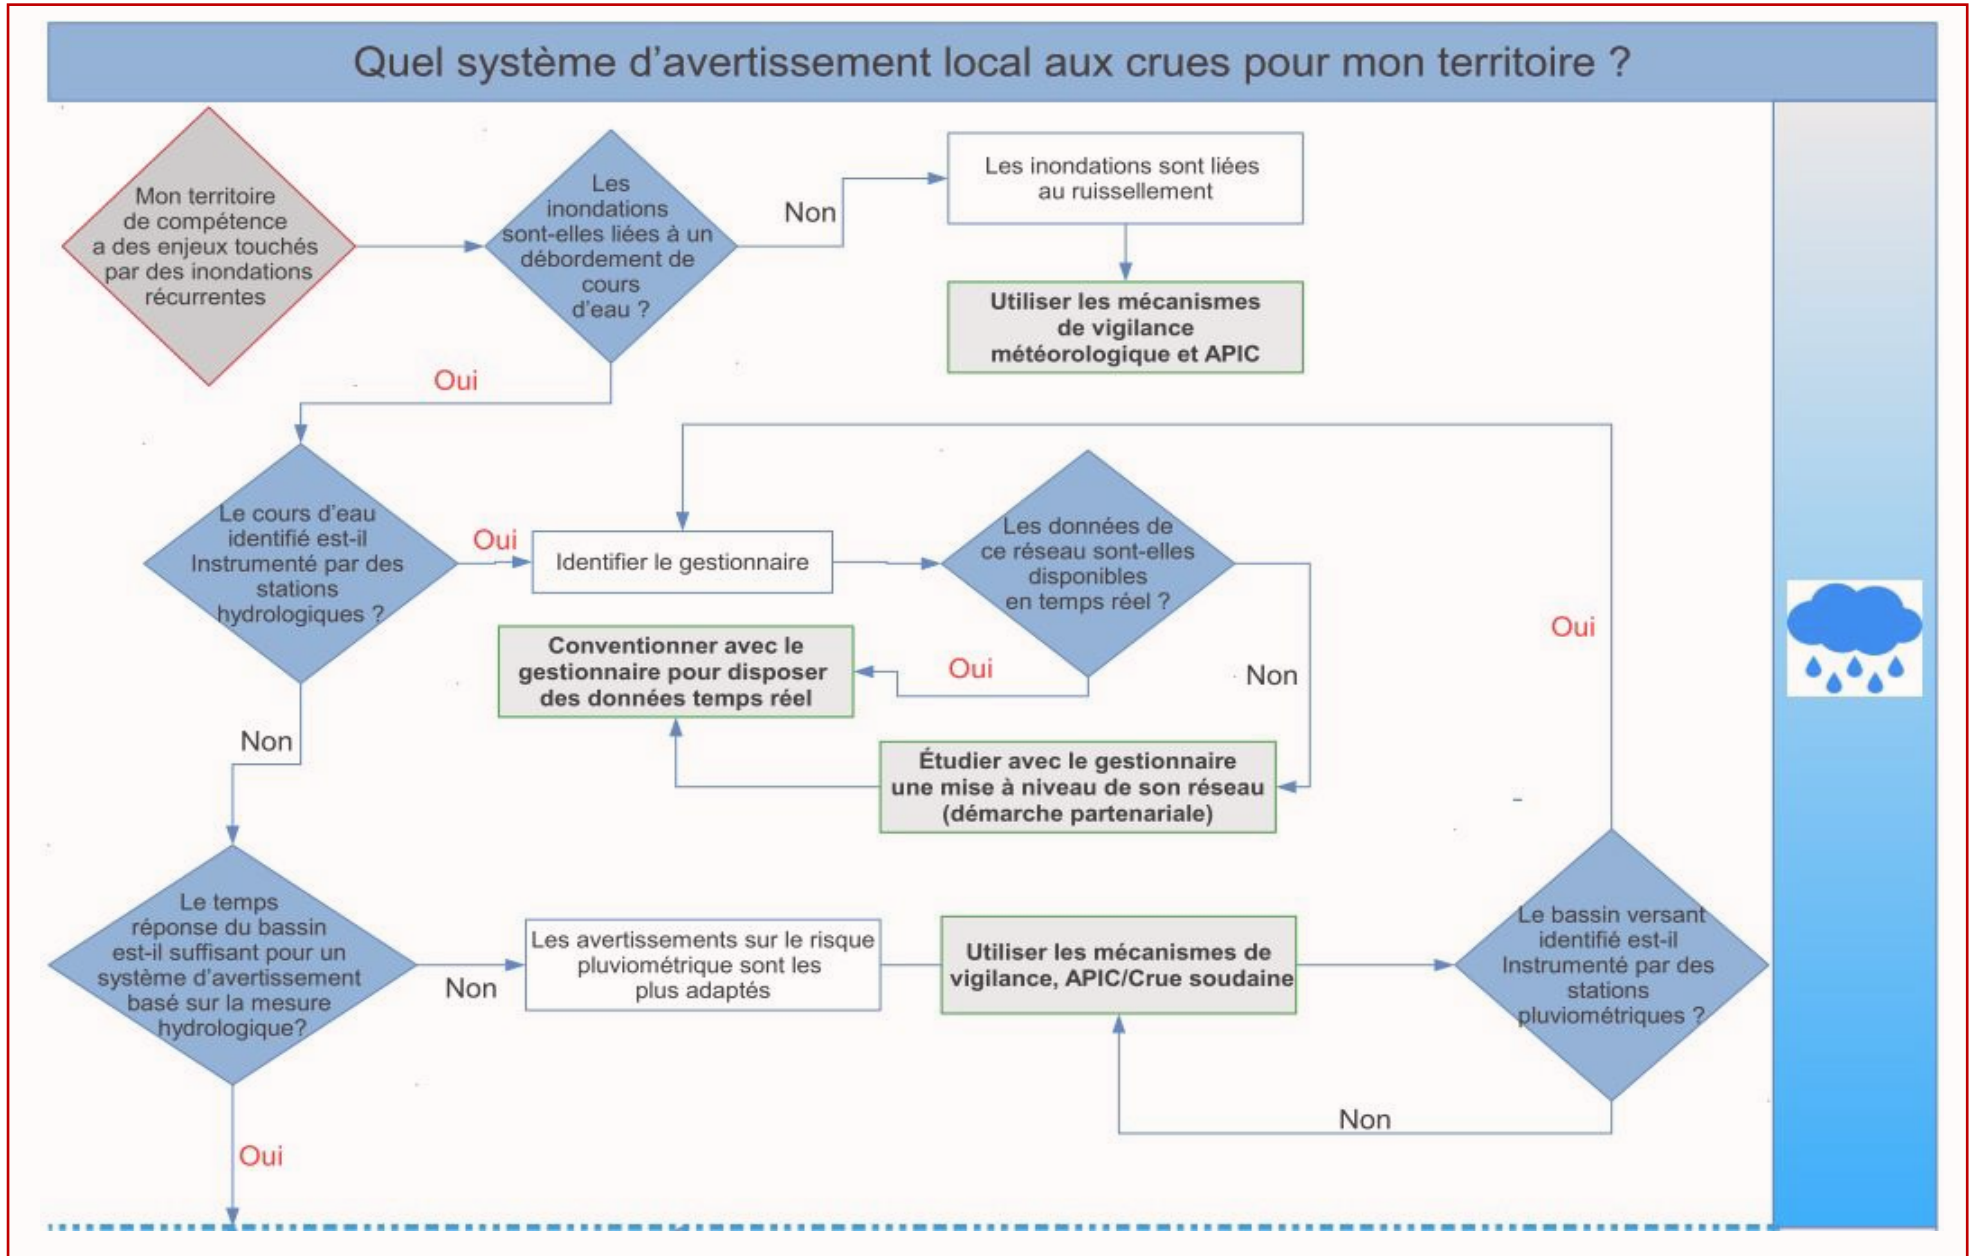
Quel système d'avertissement local aux crues pour mon territoire ?

Mon territoire de compétence a des enjeux touchés par des inondations récurrentes

Les inondations sont-elles liées à un débordement de cours d'eau ?

Non

Les inondations sont liées au ruissellement

Utiliser les mécanismes de vigilance météorologique et APIC

Oui

Le cours d'eau identifié est-il Instrumenté par des stations hydrologiques ?

Oui

Identifier le gestionnaire

Les données de ce réseau sont-elles disponibles en temps réel ?

Oui

Conventionner avec le gestionnaire pour disposer des données temps réel

Oui

Non

Étudier avec le gestionnaire une mise à niveau de son réseau (démarche partenariale)

Non

Le temps réponse du bassin est-il suffisant pour un système d'avertissement basé sur la mesure hydrologique?

Non

Les avertissements sur le risque pluviométrique sont les plus adaptés

Utiliser les mécanismes de vigilance, APIC/Crue soudaine

Le bassin versant identifié est-il Instrumenté par des stations pluviométriques ?

Non

Oui